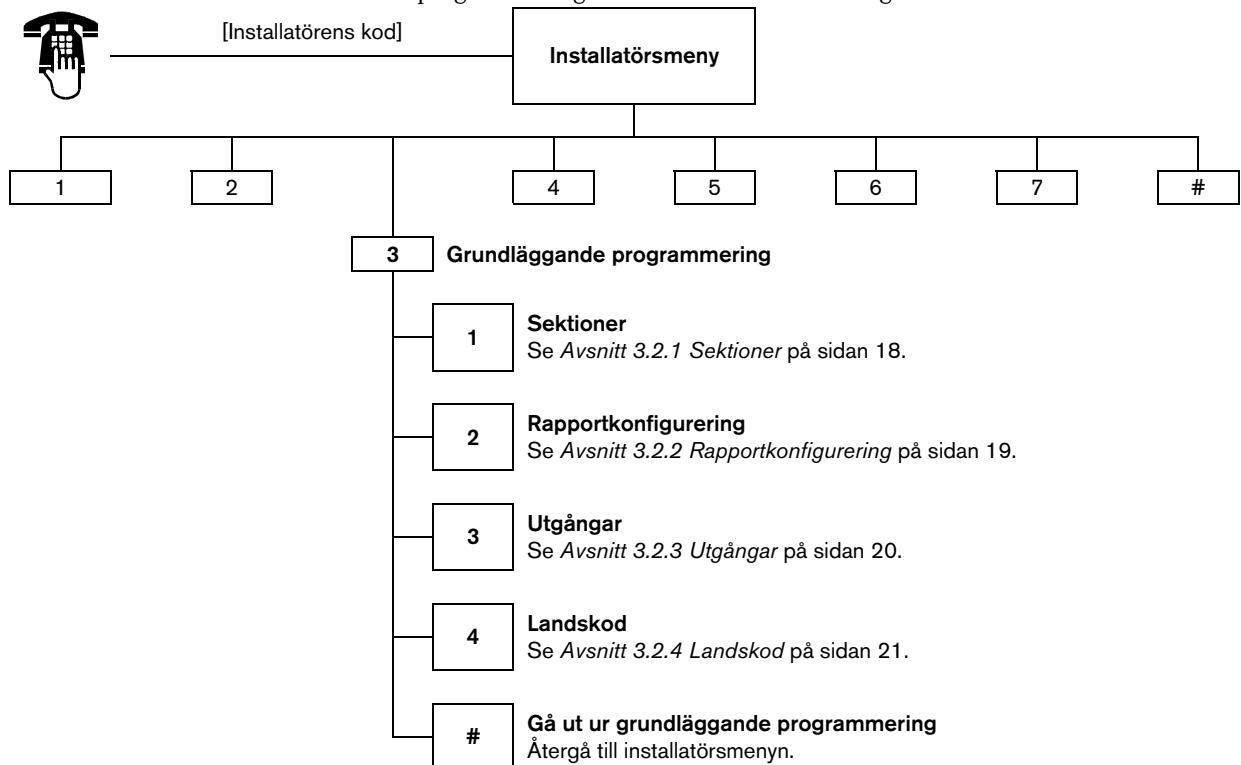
[Installatörens kod]

Installatörsmeny

1

2

4

5

6

7

#

3 Grundläggande programmering

1 **Sektioner**
Se *Avsnitt 3.2.1 Sektioner* på sidan 18.

2 **Rapportkonfigurering**
Se *Avsnitt 3.2.2 Rapportkonfigurering* på sidan 19.

3 **Utgångar**
Se *Avsnitt 3.2.3 Utgångar* på sidan 20.

4 **Landskod**
Se *Avsnitt 3.2.4 Landskod* på sidan 21.

# **Gå ut ur grundläggande programmering**
Återgå till installatörsmenyn.